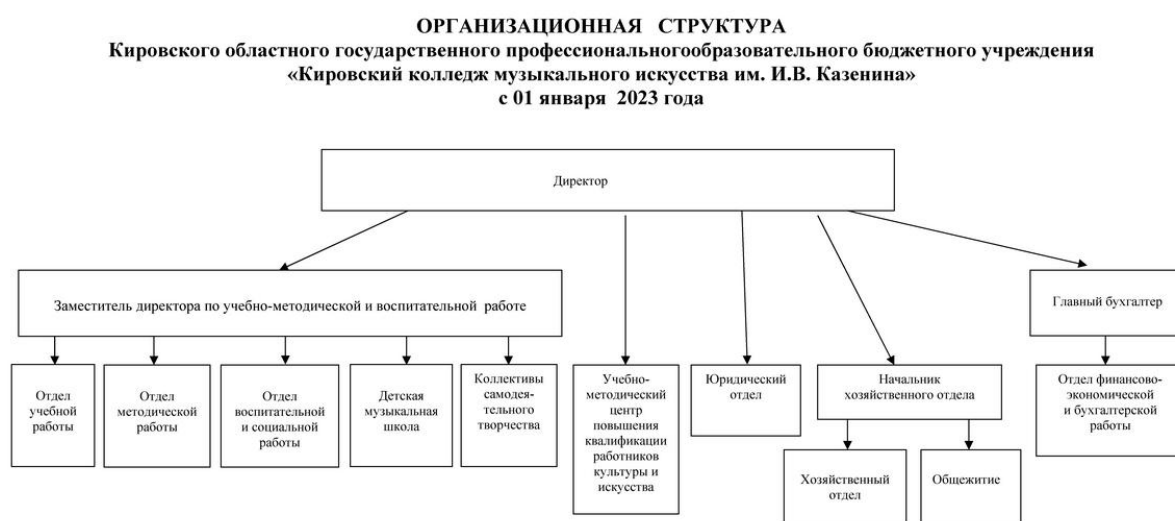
ОРГАНИЗАЦИОННАЯ СТРУКТУРА
Кировского областного государственного профессиональногообразовательного бюджетного учреждения
«Кировский колледж музыкального искусства им. И.В. Казенина»
с 01 января 2023 года

Директор

Заместитель директора по учебно-методической и воспитательной работе

Главный бухгалтер

Отдел учебной работы

Отдел методической работы

Отдел воспитательной и социальной работы

Детская музыкальная школа

Коллективы самодеятельного творчества

Учебно-методический центр повышения квалификации работников культуры и искусства

Юридический отдел

Начальник хозяйственного отдела

Отдел финансово-экономической и бухгалтерской работы

Хозяйственный отдел

Общежитие